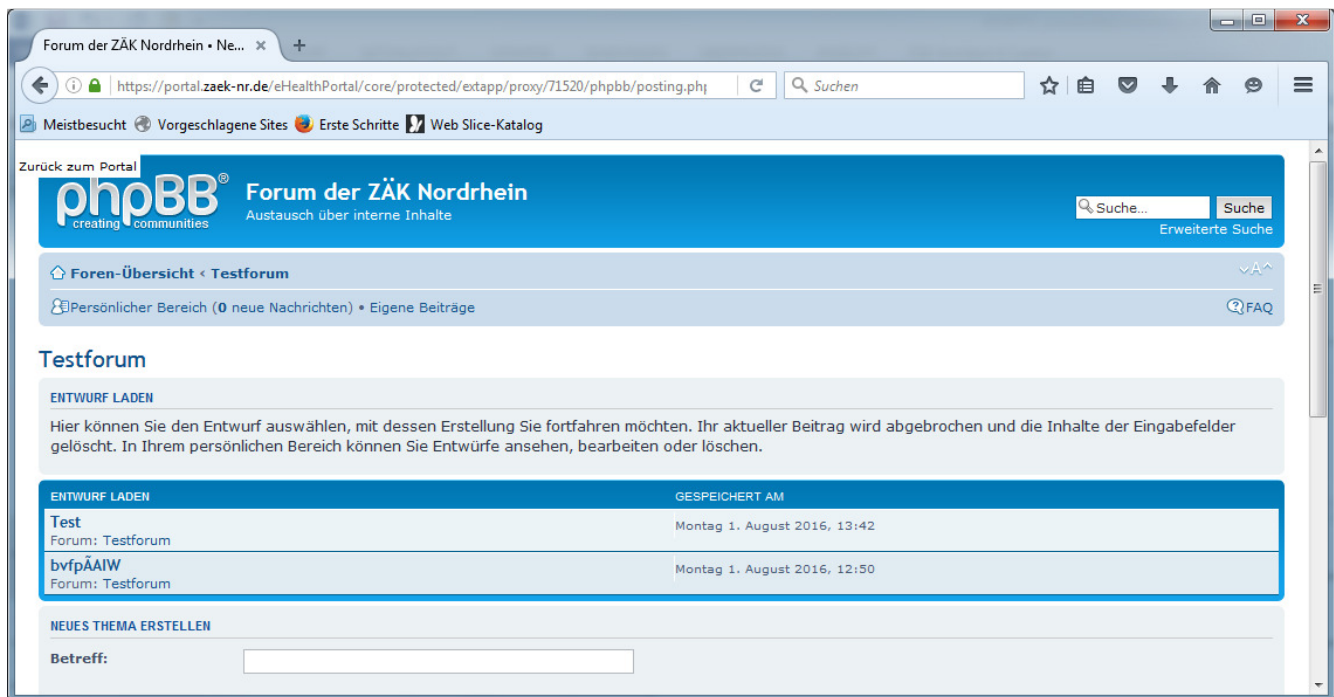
Forum der ZÄK Nordrhein • Ne... ×

https://portal.zaek-nr.de/eHealthPortal/core/protected/extapp/proxy/71520/phpbb/posting.php

Suchen

Meistbesucht Vorgeschlagene Sites Erste Schritte Web Slice-Katalog

Zurück zum Portal

phpBB® creating communities

Forum der ZÄK Nordrhein
Austausch über interne Inhalte

Suche... Suche
Erweiterte Suche

Foren-Übersicht ‹ Testforum

Persönlicher Bereich (0 neue Nachrichten) • Eigene Beiträge

FAQ

Testforum

ENTWURF LADEN

Hier können Sie den Entwurf auswählen, mit dessen Erstellung Sie fortfahren möchten. Ihr aktueller Beitrag wird abgebrochen und die Inhalte der Eingabefelder gelöscht. In Ihrem persönlichen Bereich können Sie Entwürfe ansehen, bearbeiten oder löschen.

| ENTWURF LADEN | GESPEICHERT AM |
|---|---|
| Test<br>Forum: Testforum | Montag 1. August 2016, 13:42 |
| bvfpÃAlW<br>Forum: Testforum | Montag 1. August 2016, 12:50 |

NEUES THEMA ERSTELLEN

Betreff: